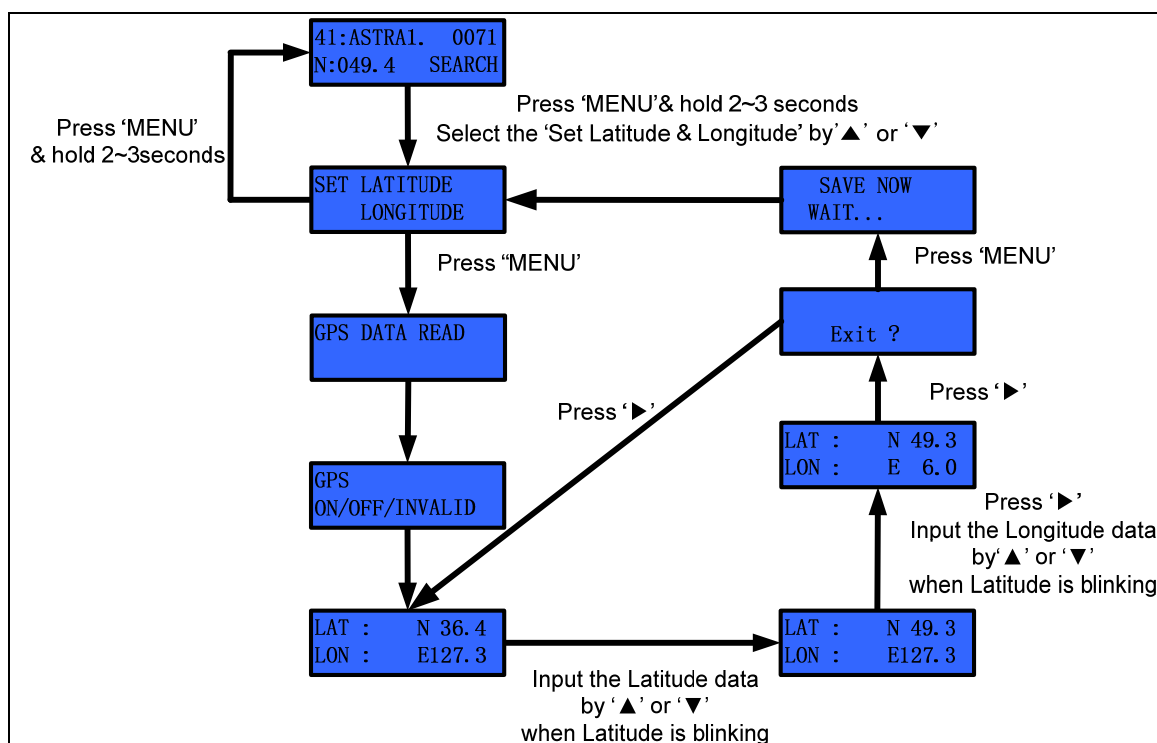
41:ASTRA1. 0071
N:049.4 SEARCH

Press 'MENU' & hold 2~3seconds

Press 'MENU'& hold 2~3 seconds
Select the 'Set Latitude & Longitude' by'▲' or '▼'

SET LATITUDE
LONGITUDE

SAVE NOW
WAIT...

Press "MENU'

Press 'MENU'

GPS DATA READ

Exit ?

Press '▶'

Press '▶'

LAT : N 49.3
LON : E 6.0

GPS
ON/OFF/INVALID

Press '▶'
Input the Longitude data by'▲' or '▼'
when Latitude is blinking

LAT : N 36.4
LON : E127.3

LAT : N 49.3
LON : E127.3

Input the Latitude data
by '▲' or '▼'
when Latitude is blinking